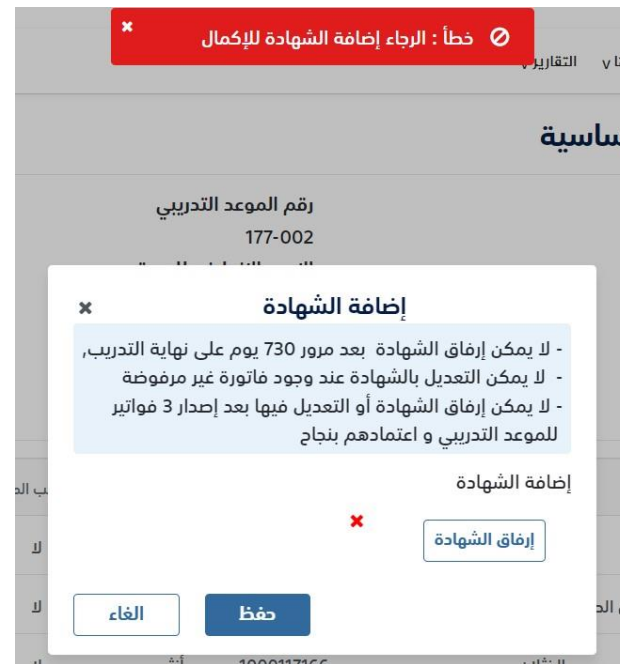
خطأ : الرجاء إضافة الشهادة للإكمال
×

التقارير ∨ ∨

ساسية

رقم الموعد التدريبي
177-002

إضافة الشهادة
×

- لا يمكن إرفاق الشهادة بعد مرور 730 يوم على نهاية التدريب,
- لا يمكن التعديل بالشهادة عند وجود فاتورة غير مرفوضة
- لا يمكن إرفاق الشهادة أو التعديل فيها بعد إصدار 3 فواتير للموعد التدريبي و اعتمادهم بنجاح

إضافة الشهادة

إرفاق الشهادة
×

حفظ
الغاء

لا
لا
لا
1000117166